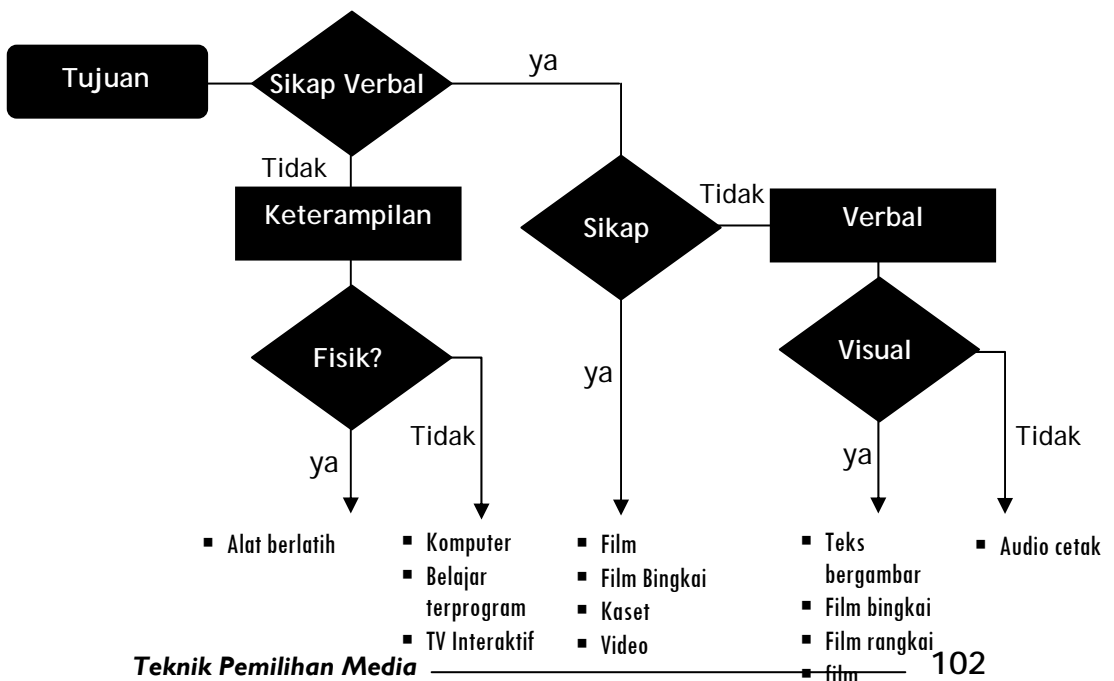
Tujuan

Sikap Verbal

ya

Tidak

Keterampilan

Tidak

Sikap

Verbal

Fisik?

ya

Visual

Tidak

ya

ya

Tidak

- Alat berlatih

- Komputer
- Belajar terprogram
- TV Interaktif

- Film
- Film Bingkai
- Kaset
- Video

- Teks bergambar
- Film bingkai
- Film rangkai
- film

- Audio cetak

Teknik Pemilihan Media 102